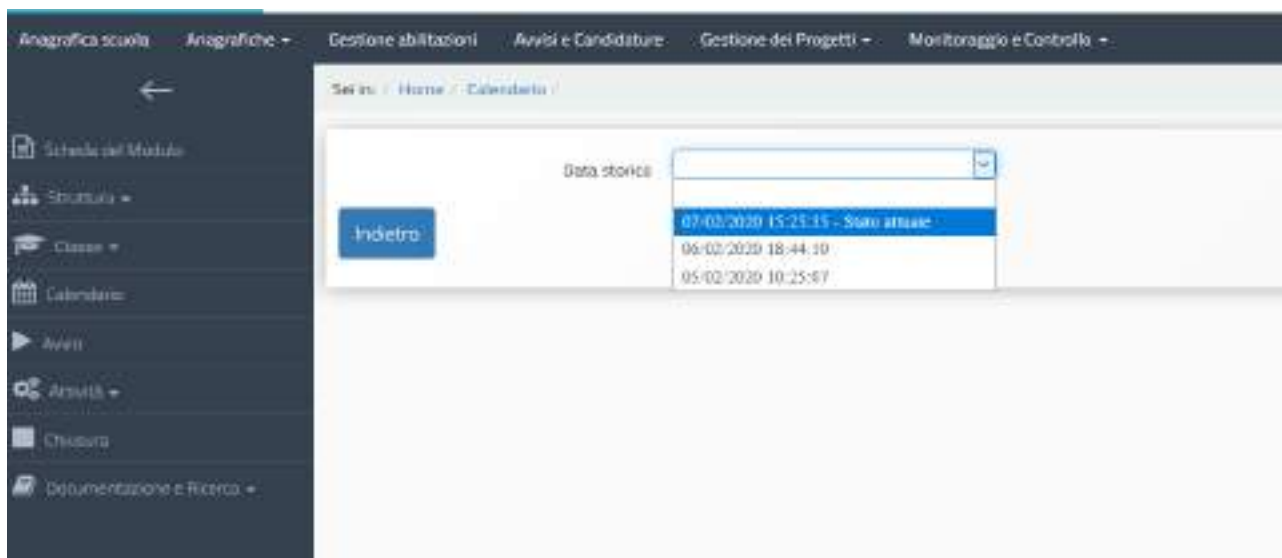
Anagrafica scuola Anagrafiche ▾ Gestione abilitazioni Avvisi e Candidature Gestione dei Progetti ▾ Monitoraggio e Controllo ▾

←

Sei in: / Home / Calendario /

Scheda del Modulo

Struttura ▾

Classe ▾

Calendario

Avvii

Attività ▾

Chiusura

Documentazione e Ricerca ▾

Data storica

07/02/2020 15:25:15 - Stato attuale
06/02/2020 18:44:10
05/02/2020 10:25:07

Indietro